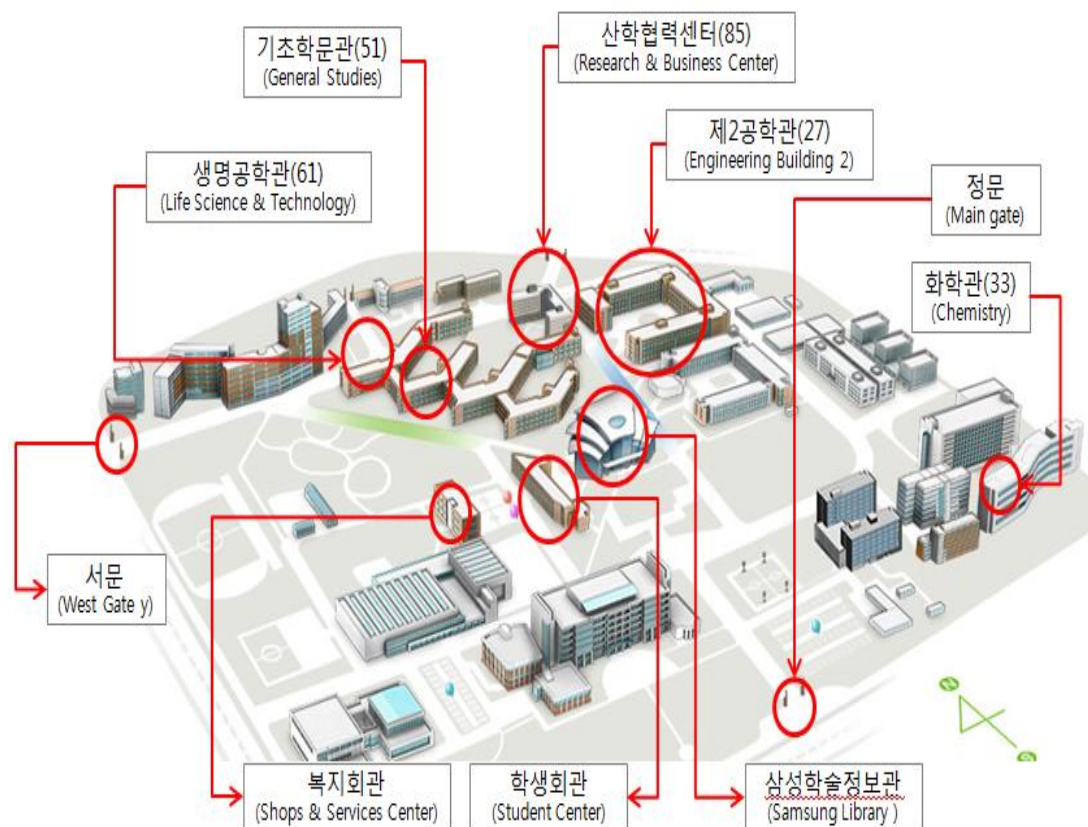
기초학문관(51)
(General Studies)

산학협력센터(85)
(Research & Business Center)

제2공학관(27)
(Engineering Building 2)

생명공학관(61)
(Life Science & Technology)

정문
(Main gate)

화학관(33)
(Chemistry)

서문
(West Gate y)

복지회관
(Shops & Services Center)

학생회관
(Student Center)

삼성학술정보관
(Samsung Library )